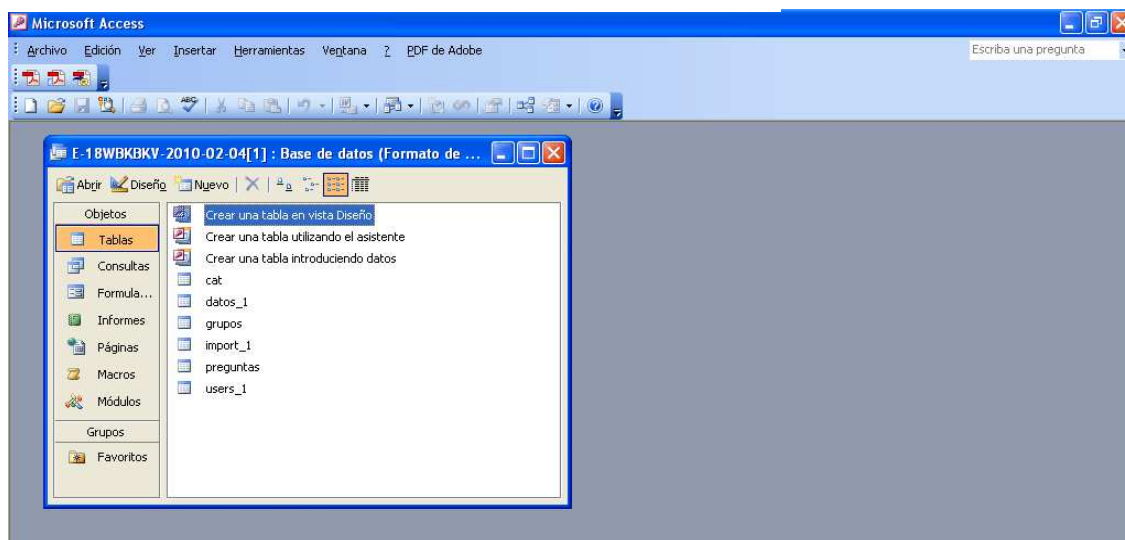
Microsoft Access

Archivo Edición Ver Insertar Herramientas Ventana ? PDF de Adobe

Escriba una pregunta

E-18WBKBKV-2010-02-04[1] : Base de datos (Formato de ...

Abrir Diseño Nuevo

Objetos
Tablas
Consultas
Formula...
Informes
Páginas
Macros
Módulos
Grupos
Favoritos

Crear una tabla en vista Diseño
Crear una tabla utilizando el asistente
Crear una tabla introduciendo datos
cat
datos_1
grupos
import_1
preguntas
users_1